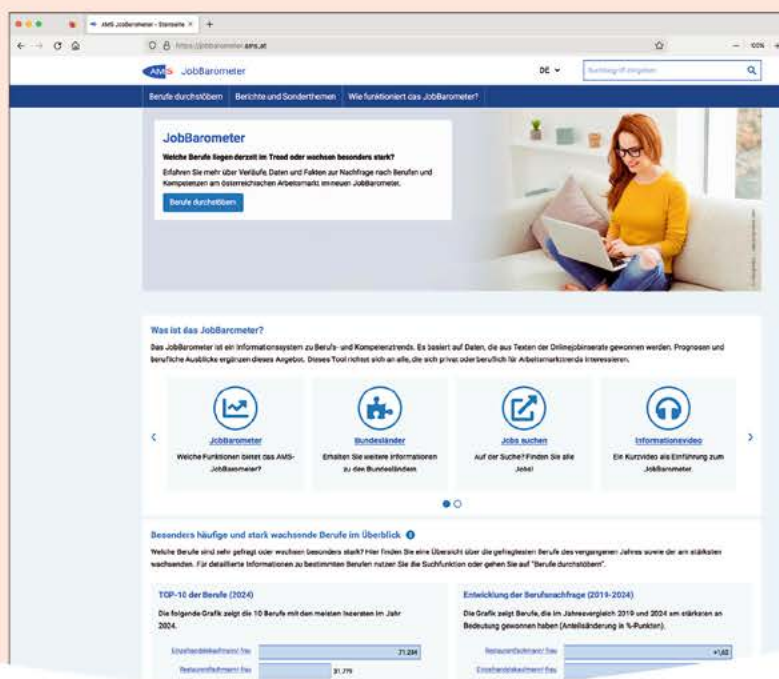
AMS JobBarometer - Startseite ×   +

https://jobbarometer.ams.at

100%

AMS JobBarometer

DE

Suchbegriff eingeben

Berufe durchstöbern   Berichte und Sonderthemen   Wie funktioniert das JobBarometer?

JobBarometer

Welche Berufe liegen derzeit im Trend oder wachsen besonders stark?

Erfahren Sie mehr über Verläufe, Daten und Fakten zur Nachfrage nach Berufen und Kompetenzen am österreichischen Arbeitsmarkt im neuen JobBarometer.

Berufe durchstöbern

Was ist das JobBarometer?

Das JobBarometer ist ein Informationssystem zu Berufs- und Kompetenztrends. Es basiert auf Daten, die aus Texten der Onlinejobinserate gewonnen werden. Prognosen und berufliche Ausblicke ergänzen dieses Angebot. Dieses Tool richtet sich an alle, die sich privat oder beruflich für Arbeitsmarktrends interessieren.

JobBarometer
Welche Funktionen bietet das AMS-JobBarometer?

Bundesländer
Erhalten Sie weitere Informationen zu den Bundesländern.

Jobs suchen
Auf der Suche? Finden Sie alle Jobs!

Informationsvideo
Ein Kurzvideo als Einführung zum JobBarometer.

Besonders häufige und stark wachsende Berufe im Überblick

Welche Berufe sind sehr gefragt oder wachsen besonders stark? Hier finden Sie eine Übersicht über die gefragtesten Berufe des vergangenen Jahres sowie der am stärksten wachsenden. Für detaillierte Informationen zu bestimmten Berufen nutzen Sie die Suchfunktion oder gehen Sie auf "Berufe durchstöbern".

TOP-10 der Berufe (2024)

Die folgende Grafik zeigt die 10 Berufe mit den meisten Inseraten im Jahr 2024.

Einzelhandelskaufmann/-frau   71.284
Restaurantfachmann/-frau   31.779

Entwicklung der Berufsnachfrage (2019-2024)

Die Grafik zeigt Berufe, die im Jahresvergleich 2019 und 2024 am stärksten an Bedeutung gewonnen haben (Anteilsänderung in %-Punkten).

Restaurantfachmann/-frau   +1,62
Einzelhandelskaufmann/-frau